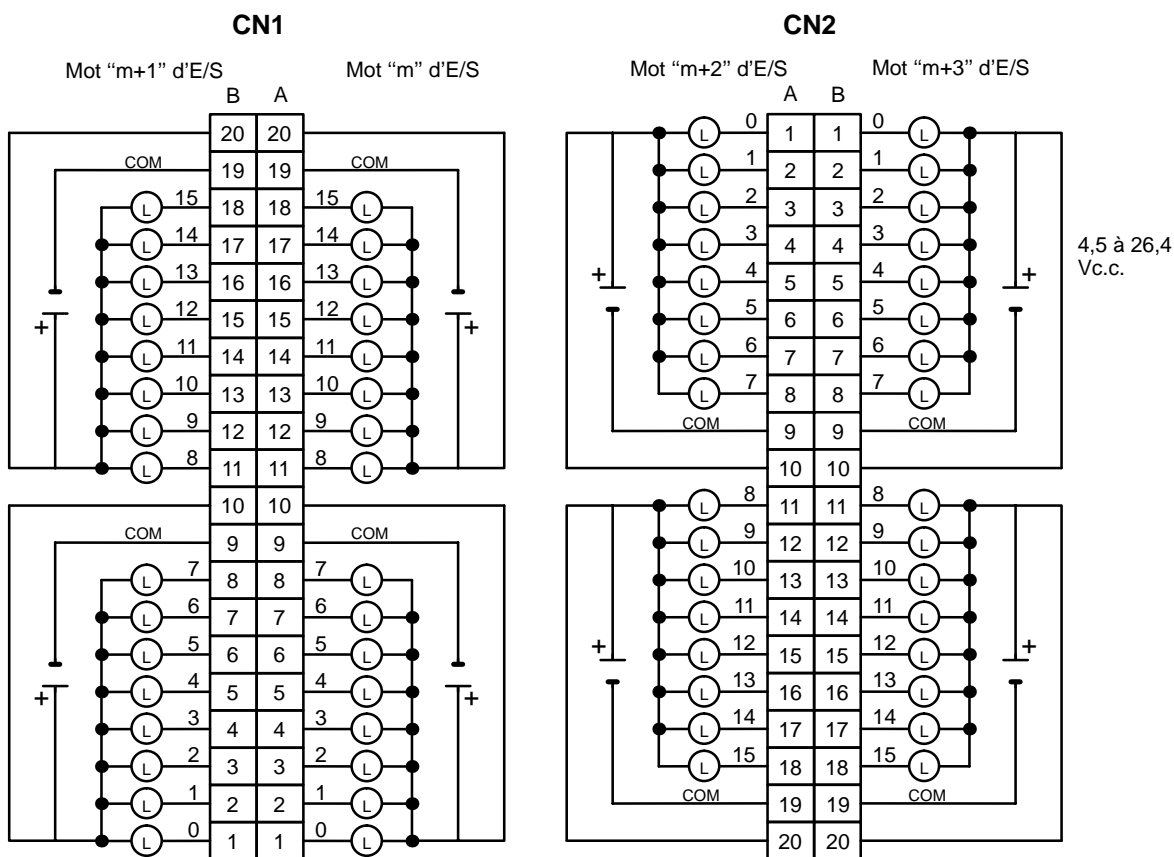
CN1

Mot “m+1” d'E/S

Mot “m” d'E/S

B A

20 20

COM 19 19 COM

15 18 18 15
14 17 17 14
13 16 16 13
12 15 15 12
11 14 14 11
10 13 13 10
9 12 12 9
8 11 11 8

10 10

COM 9 9 COM

7 8 8 7
6 7 7 6
5 6 6 5
4 5 5 4
3 4 4 3
2 3 3 2
1 2 2 1
0 1 1 0

+ +
+ +

L

CN2

Mot “m+2” d'E/S

Mot “m+3” d'E/S

A B

0 1 1 0
1 2 2 1
2 3 3 2
3 4 4 3
4 5 5 4
5 6 6 5
6 7 7 6
7 8 8 7

COM 9 9 COM

10 10

8 11 11 8
9 12 12 9
10 13 13 10
11 14 14 11
12 15 15 12
13 16 16 13
14 17 17 14
15 18 18 15

COM 19 19 COM

20 20

+ +
+ +

L

4,5 à 26,4 Vc.c.